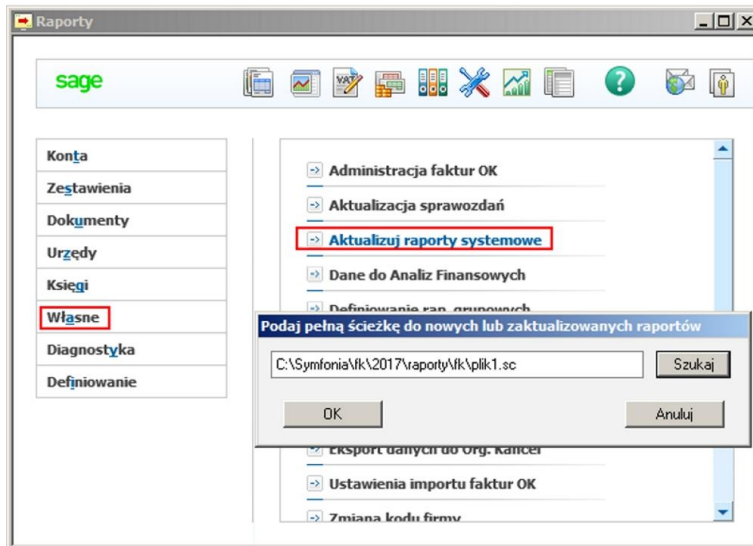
Raporty

sage

Konta
Zestawienia
Dokumenty
Urzędy
Księgi
Własne
Diagnostyka
Definiowanie

Administracja faktur OK
Aktualizacja sprawozdań
Aktualizuj raporty systemowe
Dane do Analiz Finansowych
Definiowanie rap. grupowych

Podaj pełną ścieżkę do nowych lub zaktualizowanych raportów

C:\Symfonia\fk\2017\raporty\fk\plik1.sc

Szukaj

OK

Anuluj

Eksport danych do Org. Kancel
Ustawienia importu faktur OK
Zmiana kodu firmy